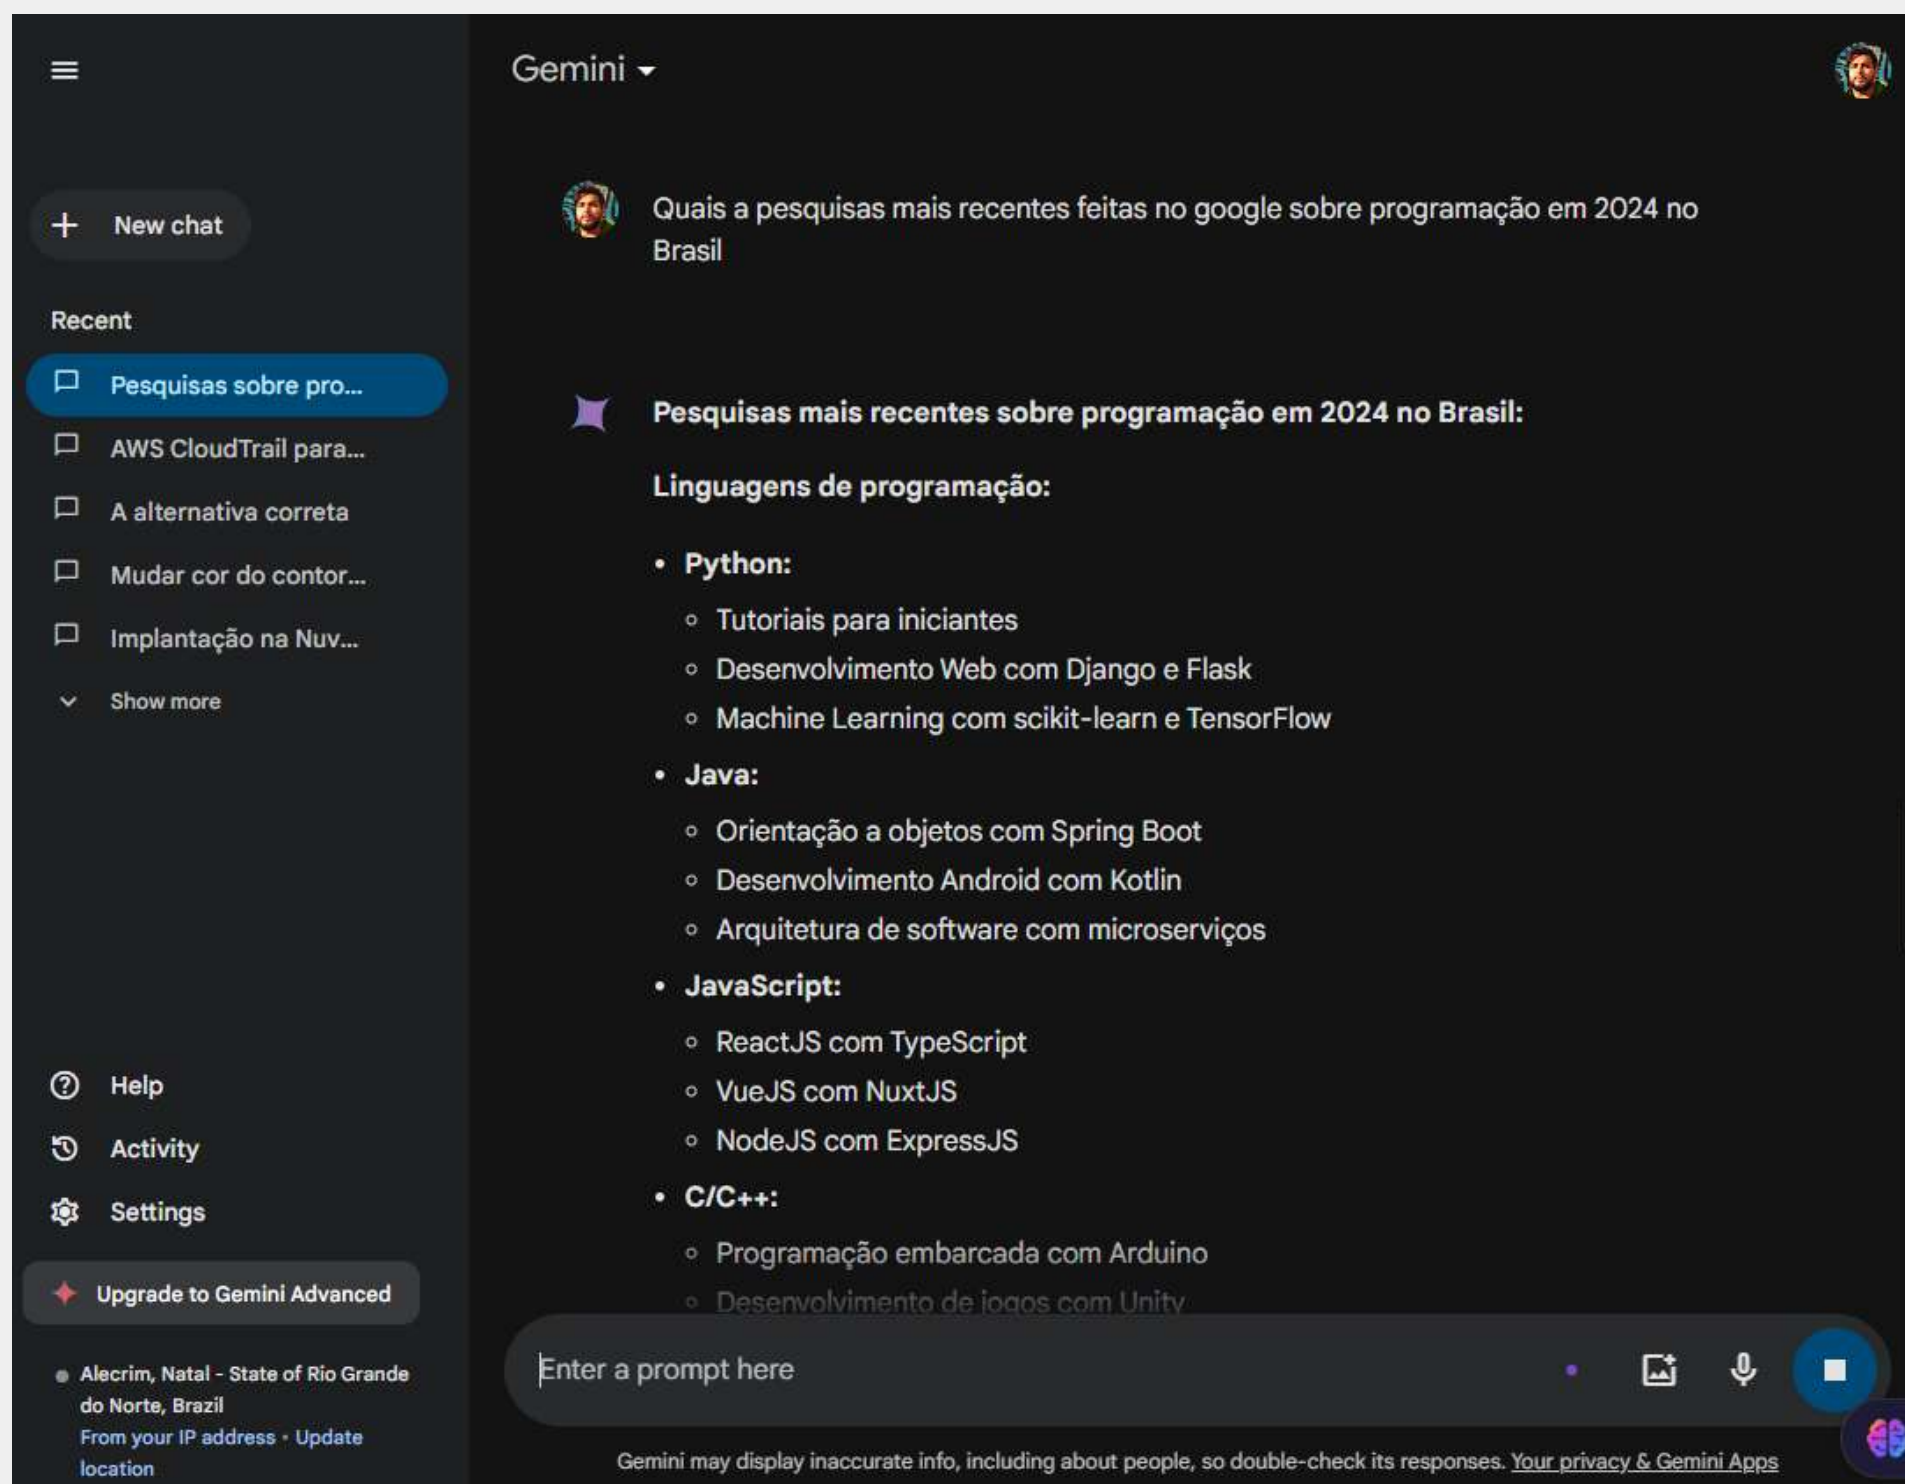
Gemini

New chat

Recent

Pesquisas sobre pro...

AWS CloudTrail para...

A alternativa correta

Mudar cor do contor...

Implantação na Nuv...

Show more

Help

Activity

Settings

Upgrade to Gemini Advanced

Alecrim, Natal - State of Rio Grande do Norte, Brazil
From your IP address • Update location

Quais a pesquisas mais recentes feitas no google sobre programação em 2024 no Brasil

**Pesquisas mais recentes sobre programação em 2024 no Brasil:**

**Linguagens de programação:**

- **Python:**
  - Tutoriais para iniciantes
  - Desenvolvimento Web com Django e Flask
  - Machine Learning com scikit-learn e TensorFlow
- **Java:**
  - Orientação a objetos com Spring Boot
  - Desenvolvimento Android com Kotlin
  - Arquitetura de software com microserviços
- **JavaScript:**
  - ReactJS com TypeScript
  - VueJS com NuxtJS
  - NodeJS com ExpressJS
- **C/C++:**
  - Programação embarcada com Arduino
  - Desenvolvimento de jogos com Unity

Enter a prompt here

Gemini may display inaccurate info, including about people, so double-check its responses. Your privacy & Gemini Apps